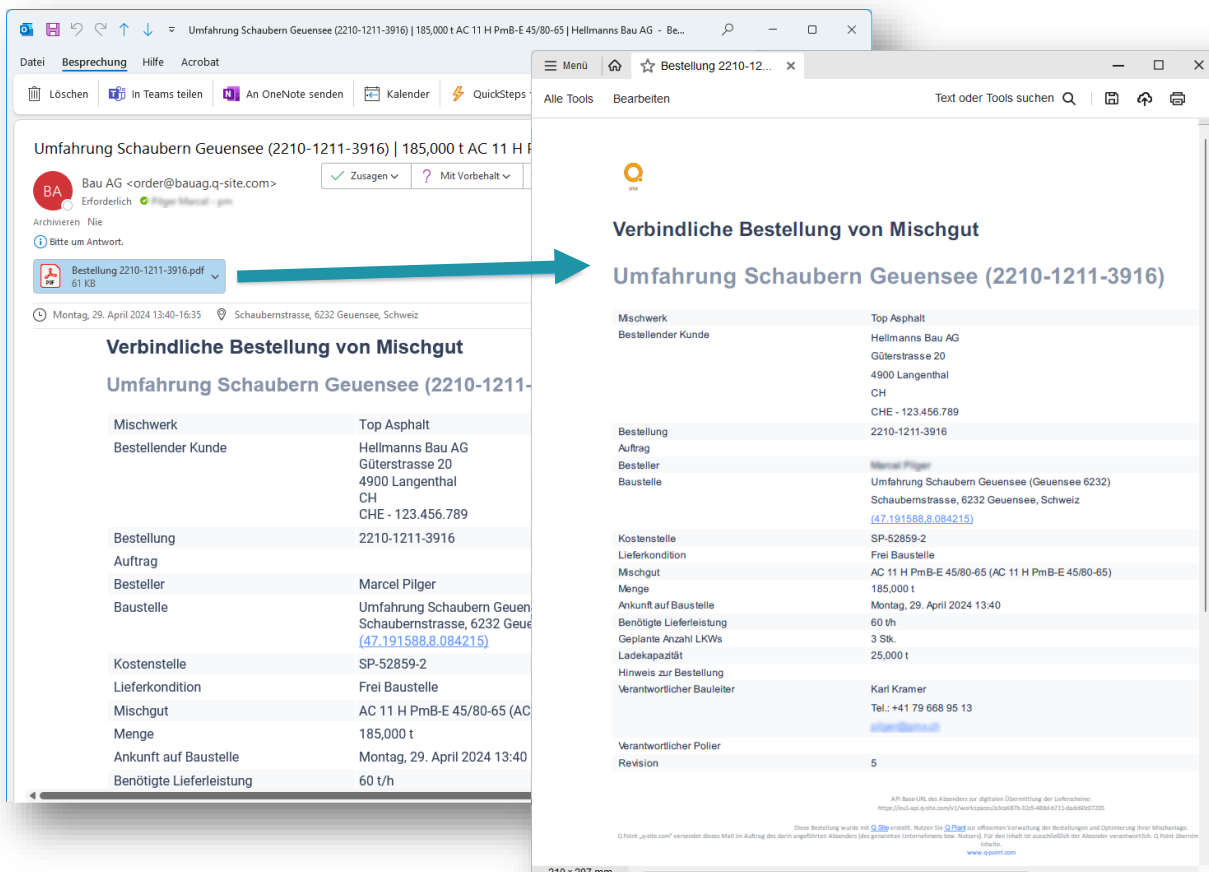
Umfahrung Schaubern Geuensee (2210-1211-3916) | 185,000 t AC 11 H PmB-E 45/80-65 | Hellmanns Bau AG - Be...

Datei Besprechung Hilfe Acrobat

Löschen In Teams teilen An OneNote senden Kalender QuickSteps

Umfahrung Schaubern Geuensee (2210-1211-3916) | 185,000 t AC 11 H

BA Bau AG <order@bauag.q-site.com>
Erforderlich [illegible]
Archivieren Nie
Zusagen Mit Vorbehalt
Bitte um Antwort.

Bestellung 2210-1211-3916.pdf
61 KB

Montag, 29. April 2024 13:40-16:35 Schaubernstrasse, 6232 Geuensee, Schweiz

Verbindliche Bestellung von Mischgut

Umfahrung Schaubern Geuensee (2210-1211-

| Mischwerk | Top Asphalt |
|---|---|
| Bestellender Kunde | Hellmanns Bau AG Güterstrasse 20 4900 Langenthal CH CHE - 123.456.789 |
| Bestellung | 2210-1211-3916 |
| Auftrag | |
| Besteller | Marcel Pilger |
| Baustelle | Umfahrung Schaubern Geuen Schaubernstrasse, 6232 Geue (47.191588,8.084215) |
| Kostenstelle | SP-52859-2 |
| Lieferkondition | Frei Baustelle |
| Mischgut | AC 11 H PmB-E 45/80-65 (AC |
| Menge | 185,000 t |
| Ankunft auf Baustelle | Montag, 29. April 2024 13:40 |
| Benötigte Lieferleistung | 60 t/h |

Menü Bestellung 2210-12...
Alle Tools Bearbeiten Text oder Tools suchen

Verbindliche Bestellung von Mischgut

Umfahrung Schaubern Geuensee (2210-1211-3916)

| Mischwerk | Top Asphalt |
|---|---|
| Bestellender Kunde | Hellmanns Bau AG Güterstrasse 20 4900 Langenthal CH CHE - 123.456.789 |
| Bestellung | 2210-1211-3916 |
| Auftrag | |
| Besteller | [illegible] |
| Baustelle | Umfahrung Schaubern Geuensee (Geuensee 6232) Schaubernstrasse, 6232 Geuensee, Schweiz (47.191588,8.084215) |
| Kostenstelle | SP-52859-2 |
| Lieferkondition | Frei Baustelle |
| Mischgut | AC 11 H PmB-E 45/80-65 (AC 11 H PmB-E 45/80-65) |
| Menge | 185,000 t |
| Ankunft auf Baustelle | Montag, 29. April 2024 13:40 |
| Benötigte Lieferleistung | 60 t/h |
| Geplante Anzahl LKWs | 3 Stk. |
| Ladekapazität | 25,000 t |
| Hinweis zur Bestellung | |
| Verantwortlicher Bauleiter | Karl Kramer Tel.: +41 79 668 95 13 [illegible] |
| Verantwortlicher Polier | |
| Revision | 5 |

API Base-URL des Absenders zur digitalen Übermittlung der Lieferscheine:
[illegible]

Diese Bestellung wurde mit Q Site erstellt. Nutzen Sie Q Plant zur effizienten Verwaltung der Bestellungen und Optimierung ihrer Mischanlage.
Q Point „q-site.com" versendet dieses Mail im Auftrag des darin angeführten Absenders (des genannten Unternehmens bzw. Nutzers). Für den Inhalt ist ausschließlich der Absender verantwortlich. Q Point übernimmt keine Haftung für dessen Inhalte.
www.q-point.com

210 × 297 mm